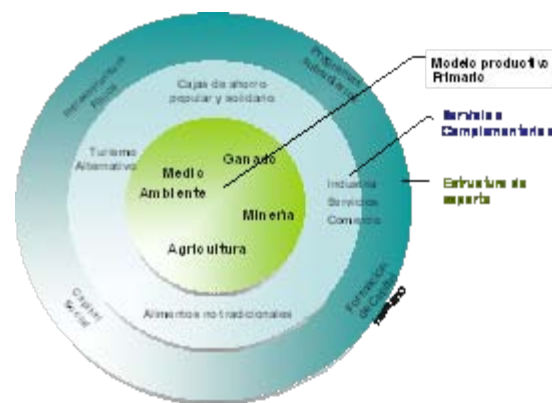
Modelo productivo Primario

Servicios Complementarios

Estructura de soporte

Infraestructura Física

Programas subsidiarios

Cajas de ahorro popular y solidario

Turismo Alternativo

Industria Servicios Comercio

Medio Ambiente

Ganado

Minería

Agricultura

Alimentos no tradicionales

Capital Social

Formación de Capital humano